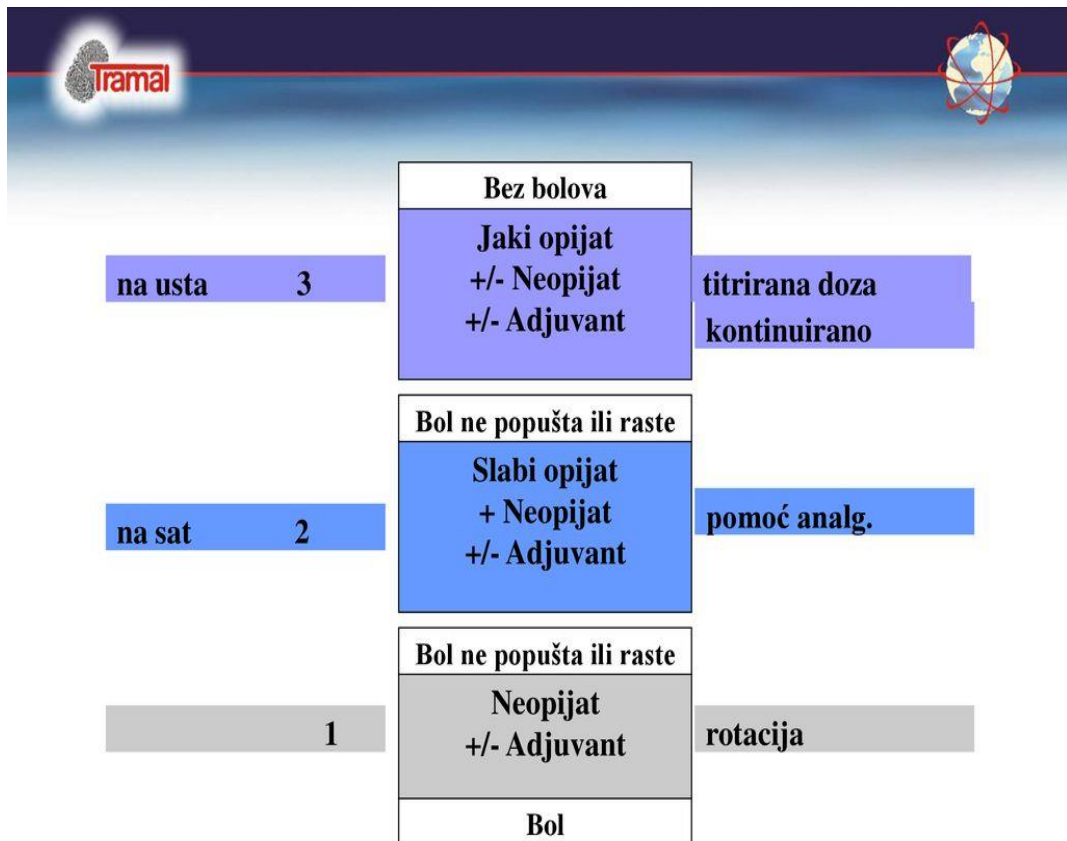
Tramal

Bez bolova

na usta 3

Jaki opijat
+/- Neopijat
+/- Adjuvant

titrirana doza
kontinuirano

Bol ne popušta ili raste

na sat 2

Slabi opijat
+ Neopijat
+/- Adjuvant

pomoć analg.

Bol ne popušta ili raste

1

Neopijat
+/- Adjuvant

rotacija

Bol